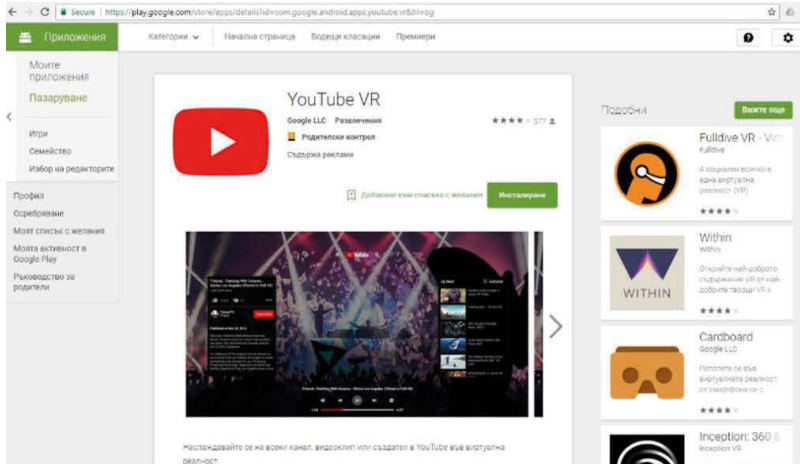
Secure | https://play.google.com/store/apps/details?id=com.google.android.apps.youtube.vr&hl=bg

Приложения

Категории

Начална страница

Водещи класации

Премиери

Моите приложения

Пазаруване

Игри

Семейство

Избор на редакторите

Профил

Осребряване

Моят списък с желания

Моята активност в Google Play

Ръководство за родители

YouTube VR

Google LLC Развлечения

★★★★ 377

Родителски контрол

Съдържа реклами

Добавяне към списъка с желания

Инсталиране

Наслаждавайте се на всеки канал, видеоклип или създател в YouTube във виртуална реалност.

Подобни

Вижте още

Fulldive VR - Vir

Fulldive

А социален всичко в една виртуална реалност (VR)

★★★★

Within

Within

Открийте най-доброто съдържание VR от най-добрите творци VR s

WITHIN

★★★★

Cardboard

Google LLC

Потопете се във виртуалната реалност от смартфона си с

★★★★

Inception: 360 &

Inception VR